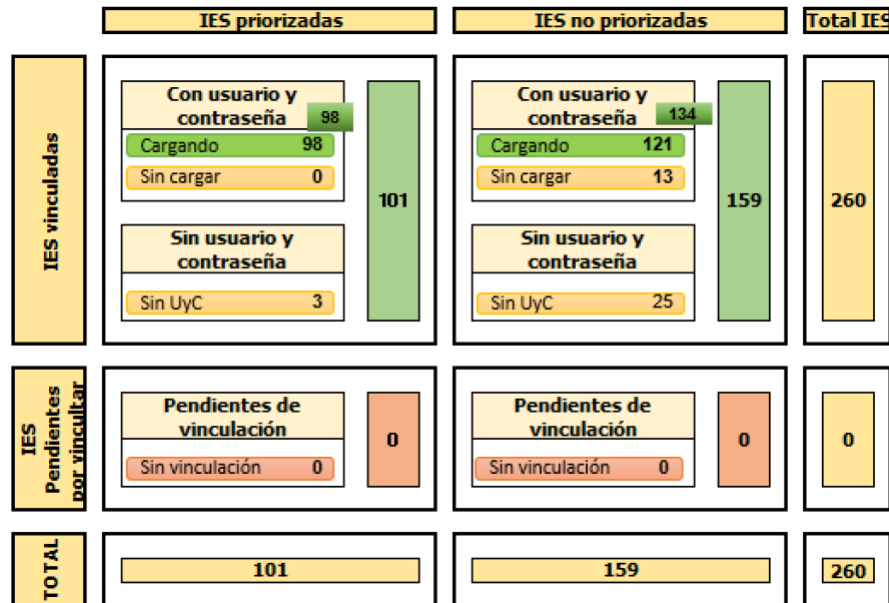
IES priorizadas

IES no priorizadas

Total IES

IES vinculadas

Con usuario y contraseña 98

Cargando 98

Sin cargar 0

Sin usuario y contraseña

Sin UyC 3

101

Con usuario y contraseña 134

Cargando 121

Sin cargar 13

Sin usuario y contraseña

Sin UyC 25

159

260

IES Pendientes por vincultar

Pendientes de vinculación

Sin vinculación 0

0

Pendientes de vinculación

Sin vinculación 0

0

0

TOTAL

101

159

260